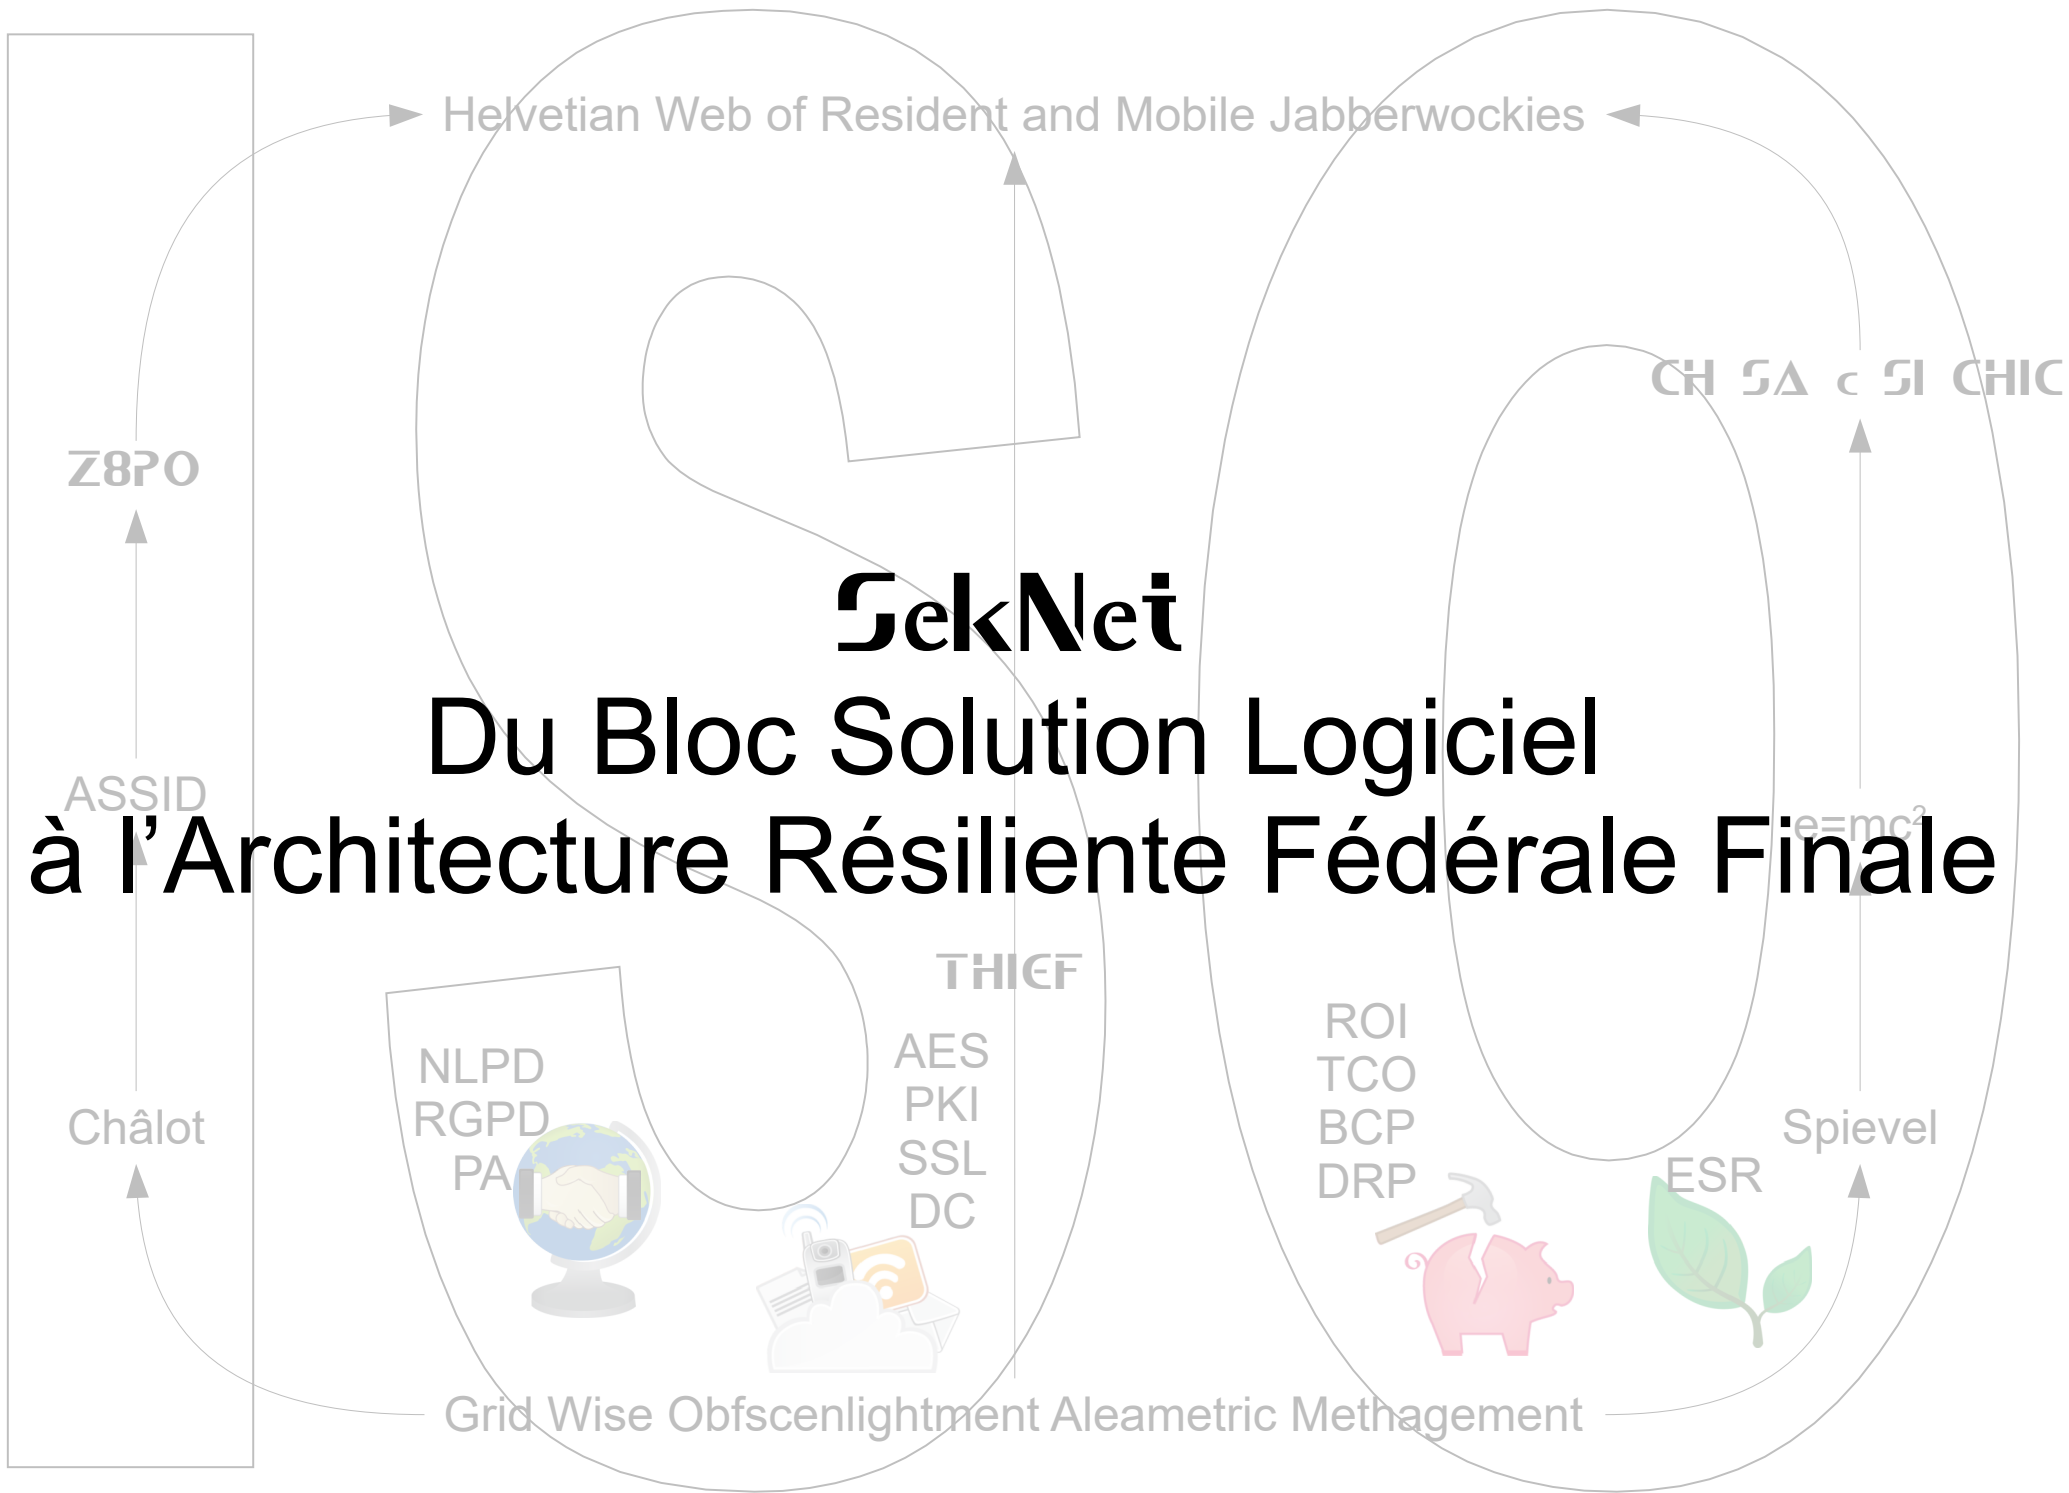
Helvetian Web of Resident and Mobile Jabberwockies

Z8PO

CH SA c SI CHIC

SekNet
Du Bloc Solution Logiciel
à l’Architecture Résiliente Fédérale Finale

ASSID

e=mc²

THIEF

NLPD
RGPD
PA

AES
PKI
SSL
DC

ROI
TCO
BCP
DRP

Châlot

ESR

Spievel

Grid Wise Obfscenlightment Aleametric Methagement